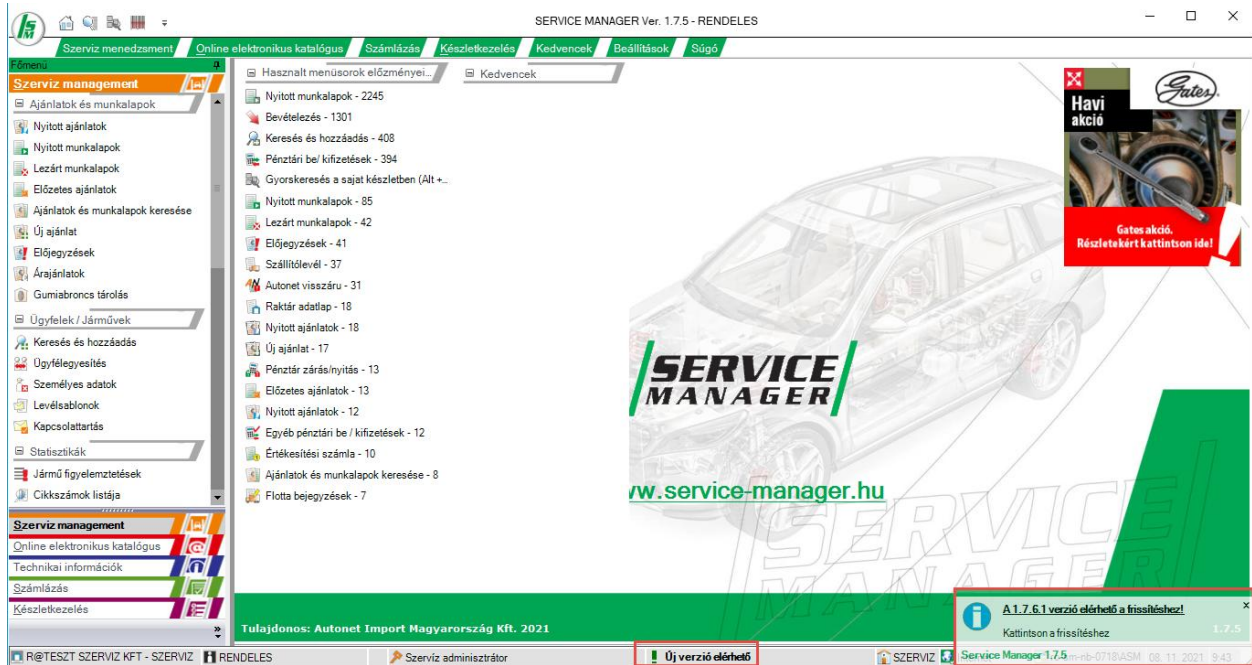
SERVICE MANAGER Ver. 1.7.5 - RENDELES

Szerviz menedzsment | Online elektronikus katalógus | Számlázás | Készletkezelés | Kedvencek | Beállítások | Súgó

Főmenu
Szerviz management
Ajánlatok és munkalapok
Nyitott ajánlatok
Nyitott munkalapok
Lezárt munkalapok
Előzetes ajánlatok
Ajánlatok és munkalapok keresése
Új ajánlat
Előjegyzések
Árajánlatok
Gumiabroncs tárolás
Ügyfelek / Járművek
Keresés és hozzáadás
Ügyfélegyesítés
Személyes adatok
Levélsablonok
Kapcsolattartás
Statisztikák
Jármű figyelemztetések
Cikkszámok listája

Szerviz management
Online elektronikus katalógus
Technikai információk
Számlázás
Készletkezelés

Hasznalt menüsorok előzményei...
Kedvencek

Nyitott munkalapok - 2245
Bevételezés - 1301
Keresés és hozzáadás - 408
Pénztári be/ kifizetések - 394
Gyorskeresés a sajat készletben (Alt +...
Nyitott munkalapok - 85
Lezárt munkalapok - 42
Előjegyzések - 41
Szállítólevél - 37
Autonet visszáru - 31
Raktár adatlap - 18
Nyitott ajánlatok - 18
Új ajánlat - 17
Pénztár zárás/nyitás - 13
Előzetes ajánlatok - 13
Nyitott ajánlatok - 12
Egyéb pénztári be / kifizetések - 12
Értékesítési számla - 10
Ajánlatok és munkalapok keresése - 8
Flotta bejegyzések - 7

Havi akció
Gates
Gates akció.
Részletekért kattintson ide!

SERVICE MANAGER
ww.service-manager.hu
SERVICE MANAGER

Tulajdonos: Autonet Import Magyarország Kft. 2021

A 1.7.6.1 verzió elérhető a frissítéshez!
Kattintson a frissítéshez
1.7.5

R@TESZT SZERVIZ KFT - SZERVIZ | RENDELES | Szervíz adminisztrátor | Új verzió elérhető | SZERVIZ | Service Manager 1.7.5 | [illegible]-nb-0718\ASM | 08. 11. 2021 | 9:43